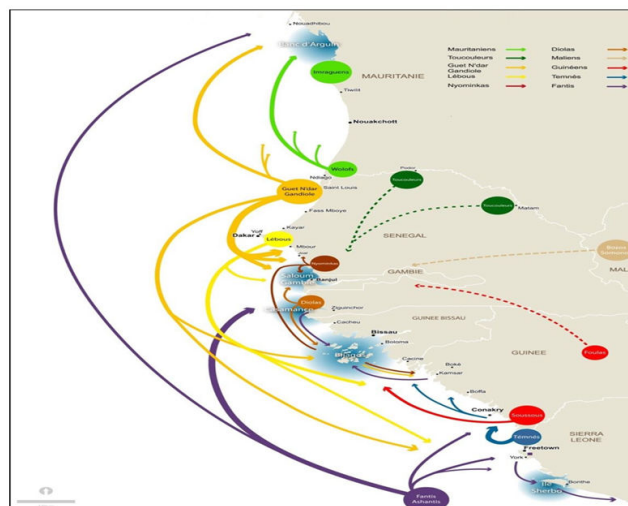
Nouadhibou
Banc d'Arguin
Imraguens
MAURITANIE
Tiwilit
Nouakchott
Wolofs
Ndiago
Saint Louis
Guet N'dar Gandiole
Podor
Toucouleurs
Toucouleurs
Matam
Fass Mboye
Kayar
Yoff
Dakar
Lébous
Mbour
SENEGAL
Joal
Nyominkas
Saloum Gambie
Banjul
GAMBIE
Diolas
Ziguinchor
Casamance
Cacheu
GUINEE BISSAU
Bissau
Bolama
Bijagos
Cacine
Boké
Kamsar
GUINEE
Foulas
Boffa
Conakry
Soussous
SIERRA LEONE
Temnés
Freetown
York
Ile Sherbo
Bonthe
Fantis Ashantis
Mauritaniens
Toucouleurs
Guet N'dar Gandiole
Lébous
Nyominkas
Diolas
Maliens
Guinéens
Temnés
Fantis
Bozos Somonos
MALI